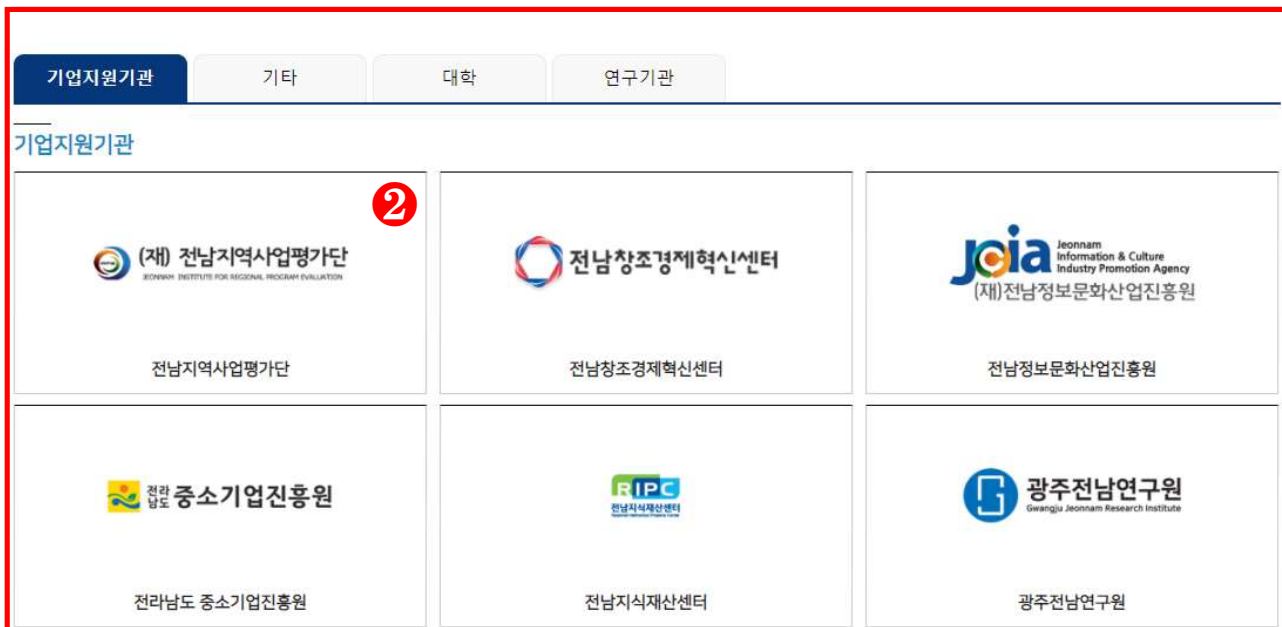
기업지원기관 기타 대학 연구기관

기업지원기관

❷

(재) 전남지역사업평가단
JEONNAM INSTITUTE FOR REGIONAL PROGRAM EVALUATION

전남지역사업평가단

전남창조경제혁신센터

전남창조경제혁신센터

jcia Jeonnam Information & Culture Industry Promotion Agency
(재)전남정보문화산업진흥원

전남정보문화산업진흥원

전라남도 중소기업진흥원

전라남도 중소기업진흥원

RIPC
전남지식재산센터

전남지식재산센터

광주전남연구원
Gwangju Jeonnam Research Institute

광주전남연구원